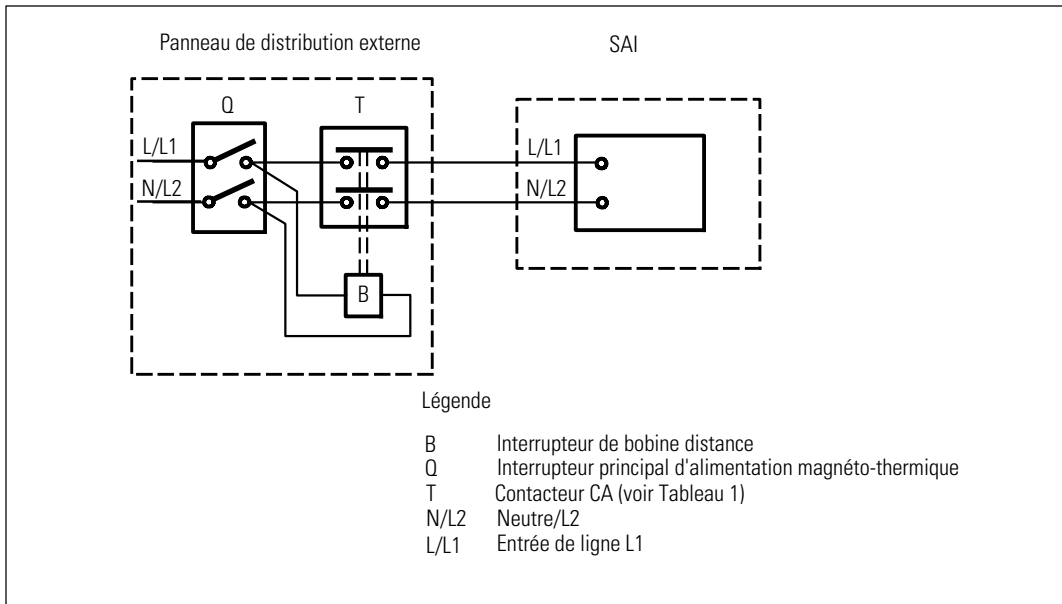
Panneau de distribution externe

SAI

Q

T

L/L1

N/L2

L/L1

N/L2

B

Légende

B Interrupteur de bobine distance
Q Interrupteur principal d'alimentation magnéto-thermique
T Contacteur CA (voir Tableau 1)
N/L2 Neutre/L2
L/L1 Entrée de ligne L1